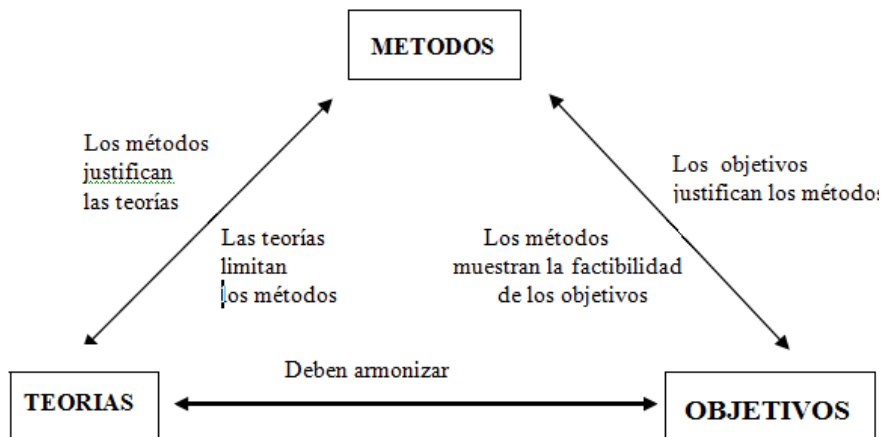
METODOS

Los métodos justifican las teorías

Las teorías limitan los métodos

Los métodos muestran la factibilidad de los objetivos

Los objetivos justifican los métodos

Deben armonizar

TEORIAS

OBJETIVOS